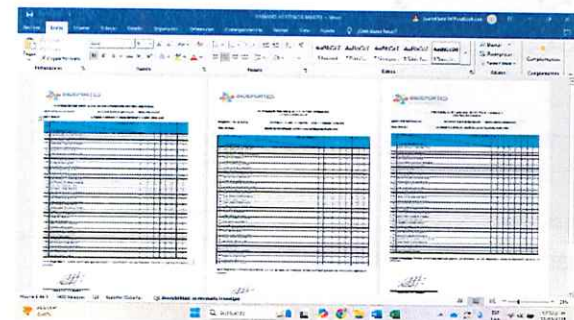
Archivo Inicio Insertar Dibujar Diseño Disposición Referencias Correspondencia Revisar Vista Ayuda ¿Qué desea hacer?

AaBbCcDd AaBbCcDd AaBbCcD AaBbCcD AaBbCcD

Portapapeles Fuente Párrafo Estilos Edición Complementos

Buscar Reemplazar Seleccionar Complementos

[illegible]

Página 1 de 3 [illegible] palabras Español (Colombia) Accesibilidad: es necesario investigar

Buscar